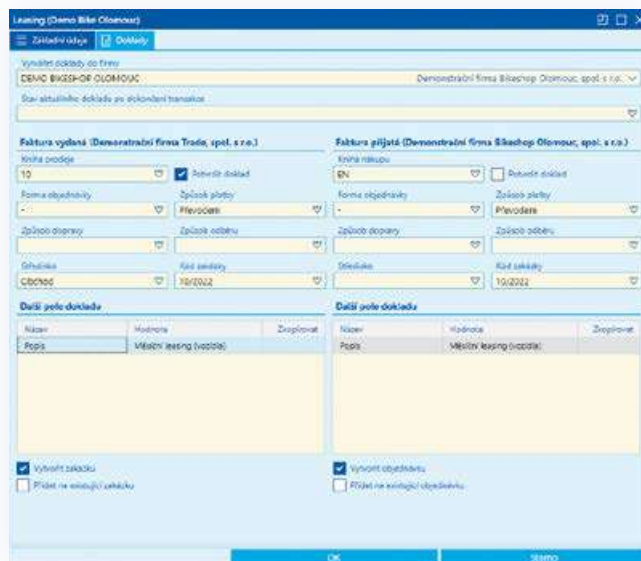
Leasing (Demo Bike Olomouc)

Základní údaje | Doklady

Vytvářet doklady do firmy
DEMO BIKESHOP OLOMOUC | Demonstrační firma Bikeshop Olomouc, spol. s r.o.

Stav aktuálního dokladu po dokončení transakce

Faktura vydaná (Demonstrační firma Trade, spol. s r.o.)

Kniha prodeje
10
Potvrdit doklad
Forma objednávky
-
Způsob platby
Převodem
Způsob dopravy
Způsob odběru
Středisko
Obchod
Kód zakázky
10/2022

Další pole dokladu

| Název | Hodnota | Zkopírovat |
|---|---|---|
| Popis | Měsíční leasing (vozidla) | |

Vytvořit zakázku
Přidat ke existující zakázce

Faktura přijatá (Demonstrační firma Bikeshop Olomouc, spol. s r.o.)

Kniha nákupu
EN
Potvrdit doklad
Forma objednávky
-
Způsob platby
Převodem
Způsob dopravy
Způsob odběru
Středisko
Kód zakázky
10/2022

Další pole dokladu

| Název | Hodnota | Zkopírovat |
|---|---|---|
| Popis | Měsíční leasing (vozidla) | |

Vytvořit objednávku
Přidat ke existující objednávce

OK
Storno